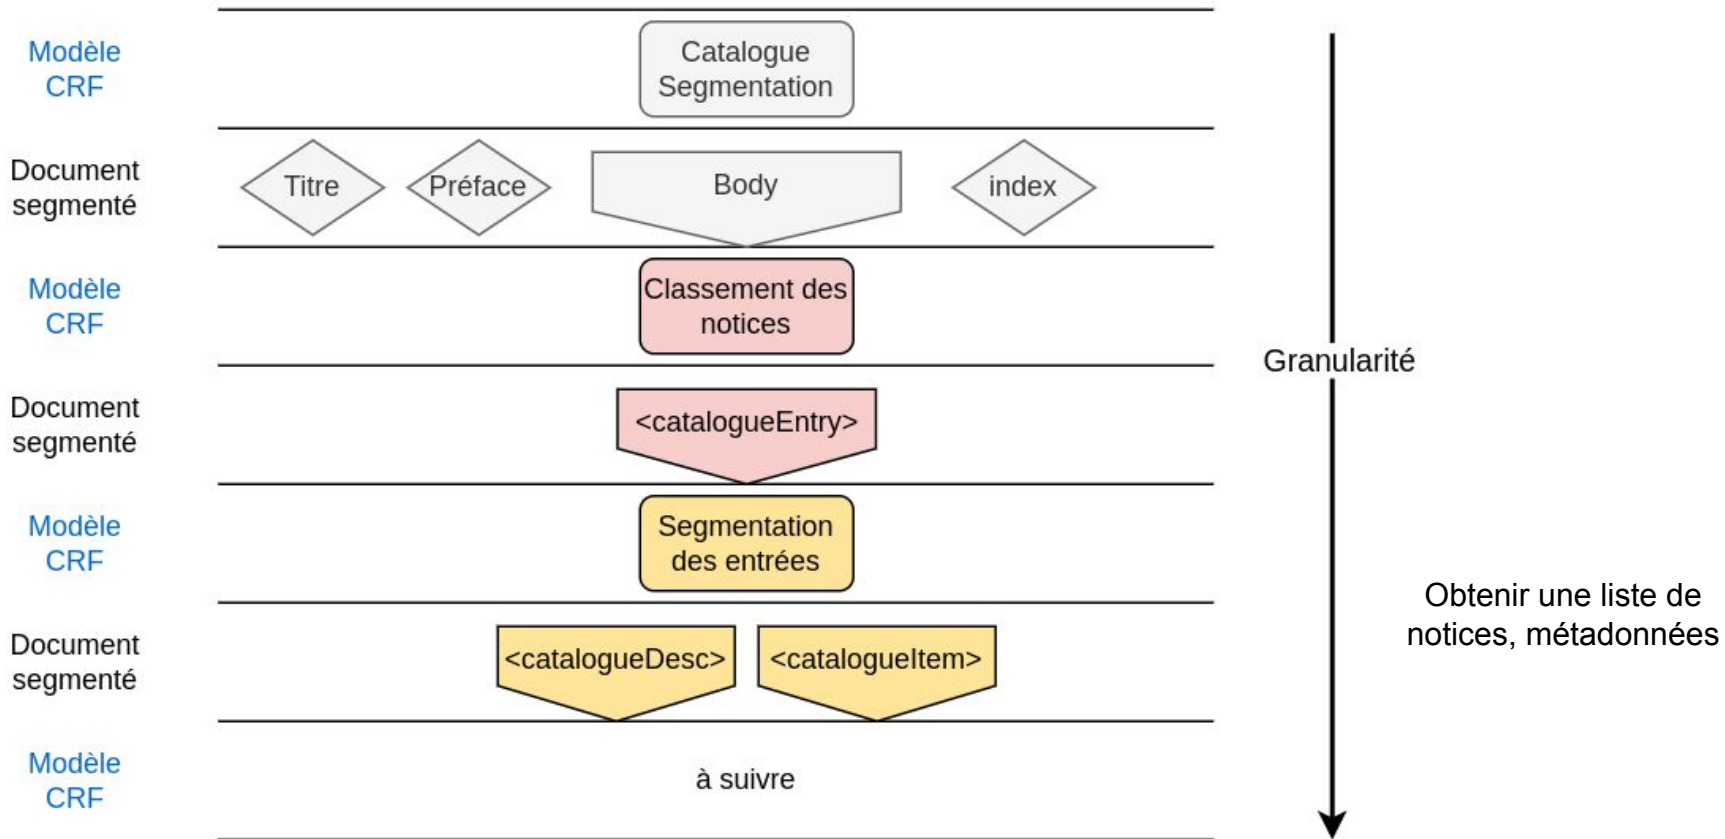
Modèle CRF

Catalogue Segmentation

Document segmenté

Titre

Préface

Body

index

Modèle CRF

Classement des notices

Granularité

Document segmenté

<catalogueEntry>

Modèle CRF

Segmentation des entrées

Obtenir une liste de notices, métadonnées

Document segmenté

<catalogueDesc>

<catalogueItem>

Modèle CRF

à suivre